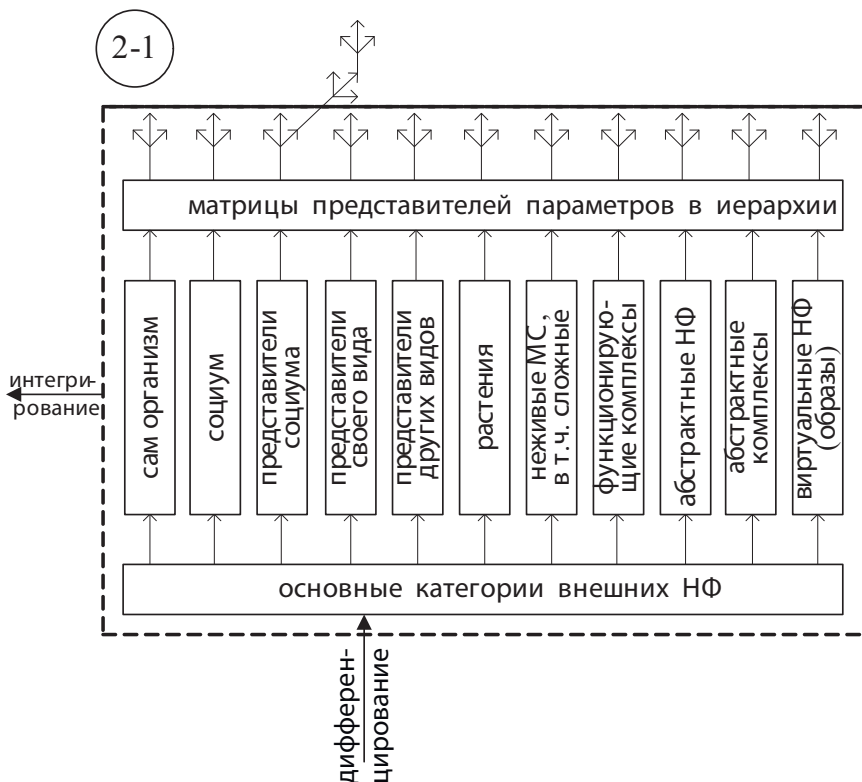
2-1

матрицы представителей параметров в иерархии

сам организм

социум

представители социума

представители своего вида

представители других видов

растения

неживые МС, в т.ч. сложные

функционирующие комплексы

абстрактные НФ

абстрактные комплексы

виртуальные НФ (образы)

интегрирование

основные категории внешних НФ

дифференцирование